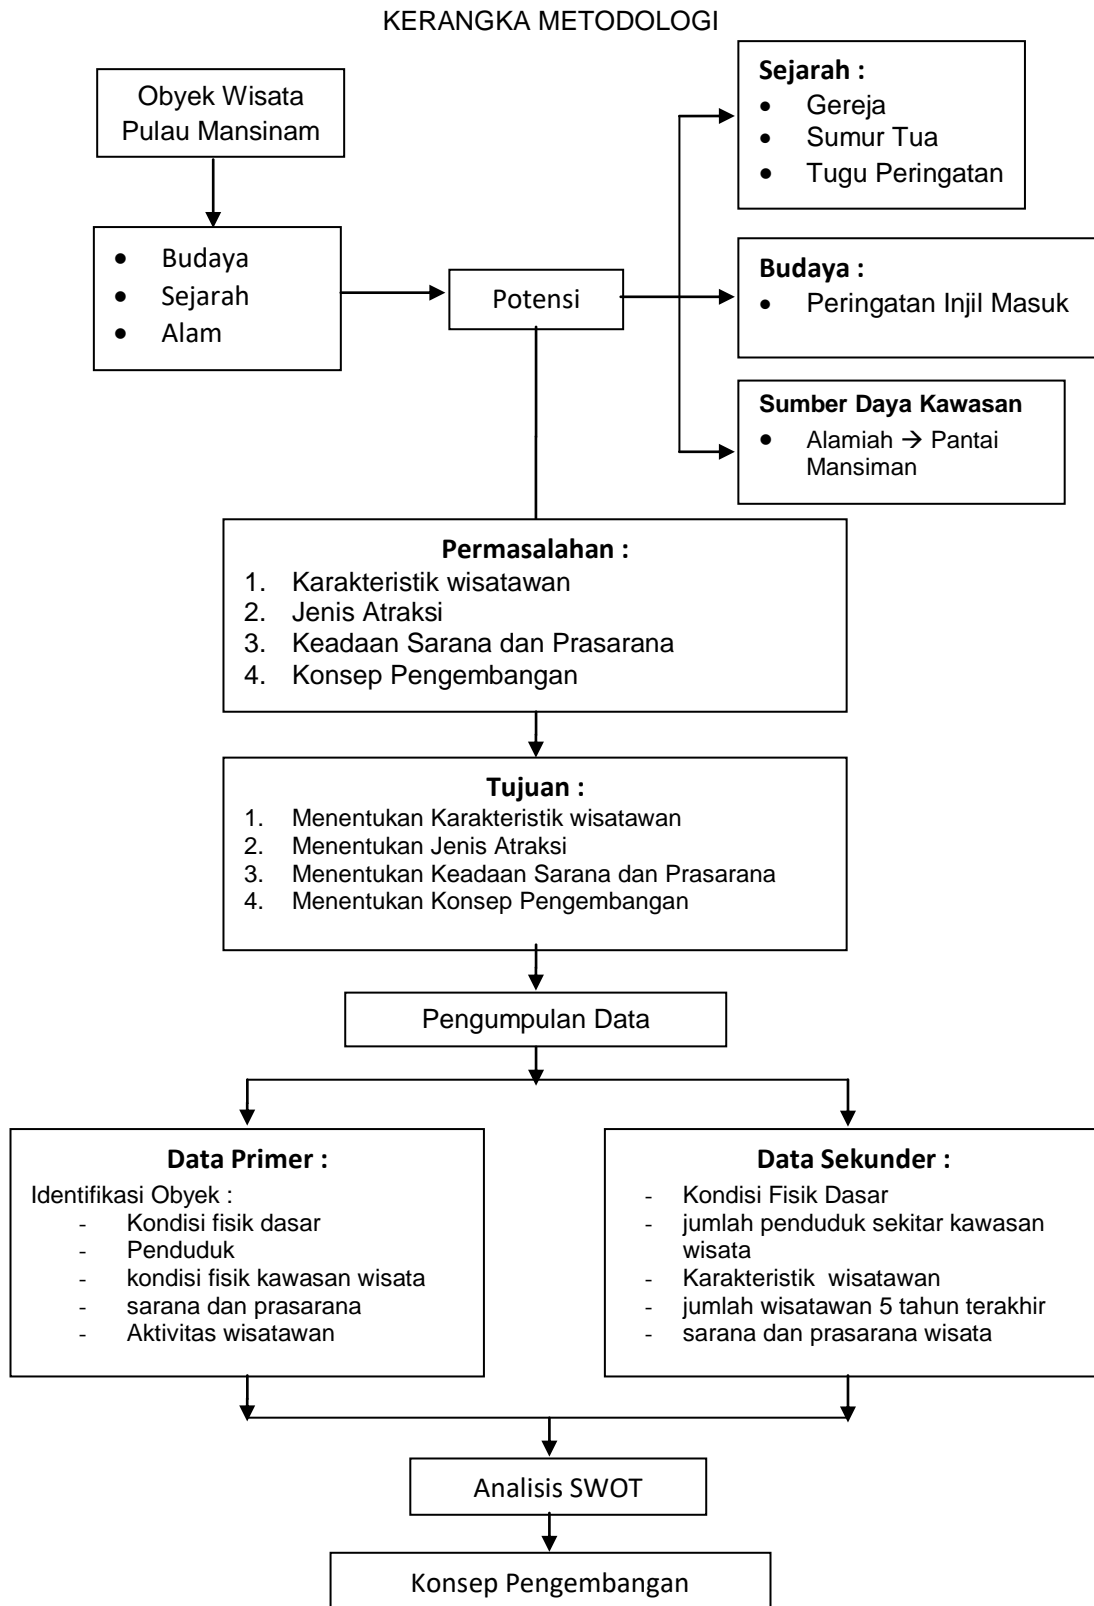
KERANGKA METODOLOGI

Obyek Wisata Pulau Mansinam

- Budaya
- Sejarah
- Alam

Potensi

**Sejarah :**
- Gereja
- Sumur Tua
- Tugu Peringatan

**Budaya :**
- Peringatan Injil Masuk

**Sumber Daya Kawasan**
- Alamiah → Pantai Mansiman

**Permasalahan :**
1. Karakteristik wisatawan
2. Jenis Atraksi
3. Keadaan Sarana dan Prasarana
4. Konsep Pengembangan

**Tujuan :**
1. Menentukan Karakteristik wisatawan
2. Menentukan Jenis Atraksi
3. Menentukan Keadaan Sarana dan Prasarana
4. Menentukan Konsep Pengembangan

Pengumpulan Data

**Data Primer :**
Identifikasi Obyek :
- Kondisi fisik dasar
- Penduduk
- kondisi fisik kawasan wisata
- sarana dan prasarana
- Aktivitas wisatawan

**Data Sekunder :**
- Kondisi Fisik Dasar
- jumlah penduduk sekitar kawasan wisata
- Karakteristik wisatawan
- jumlah wisatawan 5 tahun terakhir
- sarana dan prasarana wisata

Analisis SWOT

Konsep Pengembangan